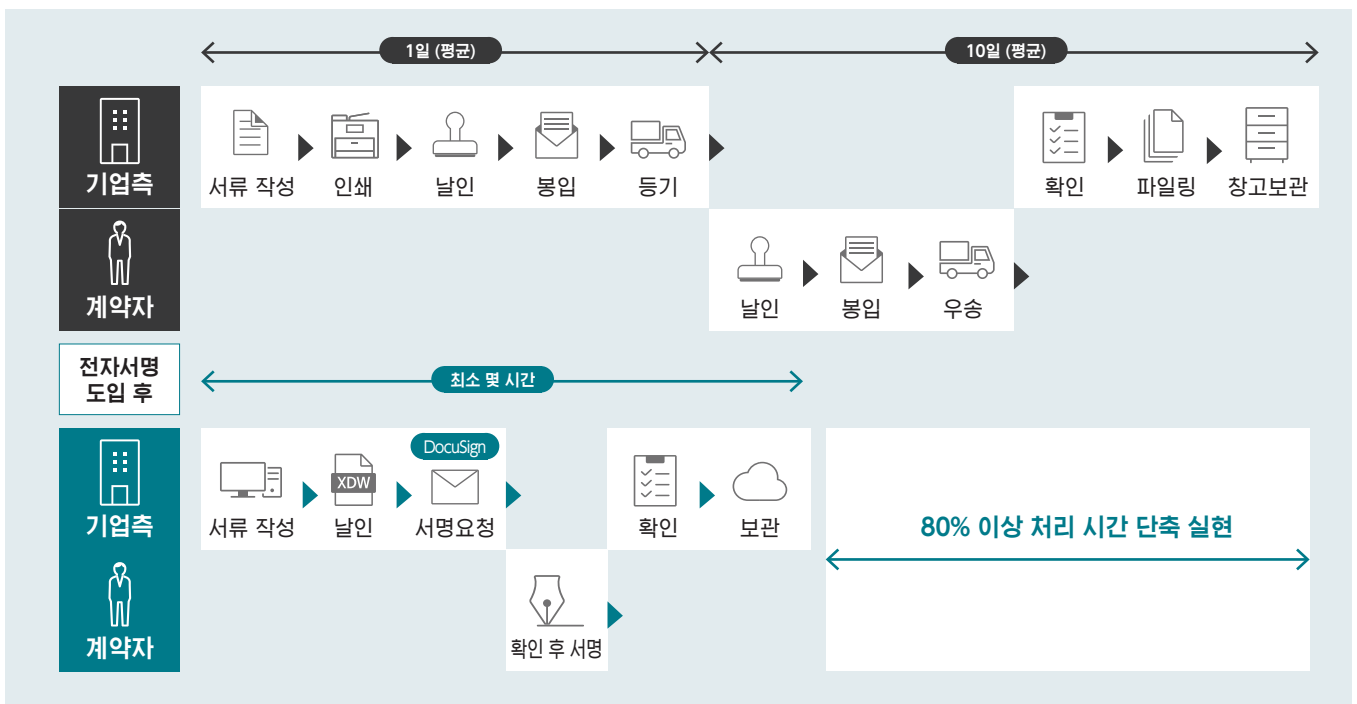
1일 (평균)

10일 (평균)

기업측

서류 작성 인쇄 날인 봉입 등기

확인 파일링 창고보관

계약자

날인 봉입 우송

전자서명 도입 후

최소 몇 시간

기업측

계약자

서류 작성

XDW
날인

DocuSign
서명요청

확인 보관

확인 후 서명

80% 이상 처리 시간 단축 실현